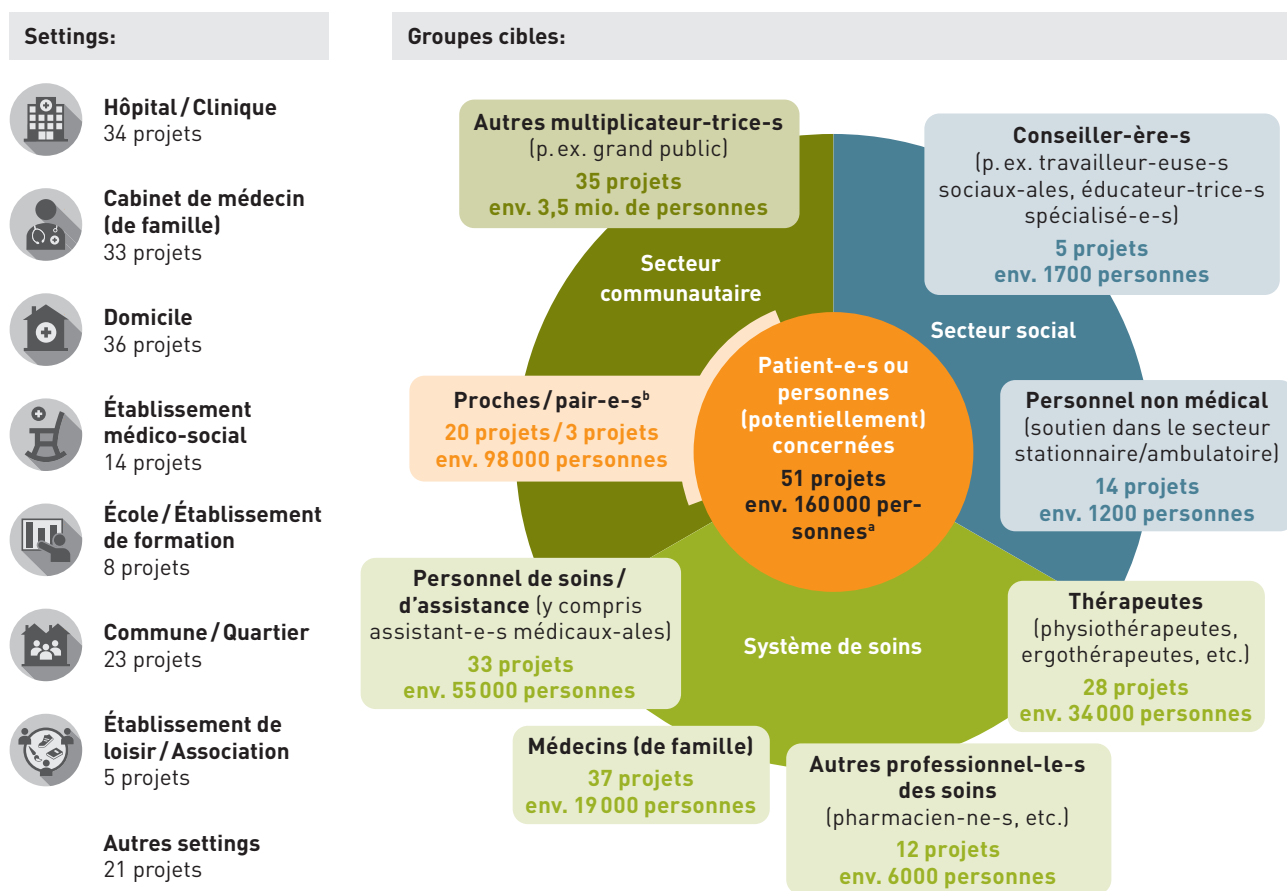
Settings:

Hôpital / Clinique
34 projets

Cabinet de médecin (de famille)
33 projets

Domicile
36 projets

Établissement médico-social
14 projets

École / Établissement de formation
8 projets

Commune / Quartier
23 projets

Établissement de loisir / Association
5 projets

Autres settings
21 projets

Groupes cibles:

Autres multiplicateur-trice-s
(p. ex. grand public)
35 projets
env. 3,5 mio. de personnes

Conseiller-ère-s
(p. ex. travailleur-euse-s sociaux-ales, éducateur-trice-s spécialisé-e-s)
5 projets
env. 1700 personnes

Secteur communautaire

Secteur social

Patient-e-s ou personnes (potentiellement) concernées
51 projets
env. 160 000 personnes$^a$

Proches / pair-e-s$^b$
20 projets / 3 projets
env. 98 000 personnes

Personnel non médical
(soutien dans le secteur stationnaire/ambulatoire)
14 projets
env. 1200 personnes

Personnel de soins / d'assistance (y compris assistant-e-s médicaux-ales)
33 projets
env. 55 000 personnes

Système de soins

Thérapeutes
(physiothérapeutes, ergothérapeutes, etc.)
28 projets
env. 34 000 personnes

Médecins (de famille)
37 projets
env. 19 000 personnes

Autres professionnel-le-s des soins
(pharmacien-ne-s, etc.)
12 projets
env. 6000 personnes